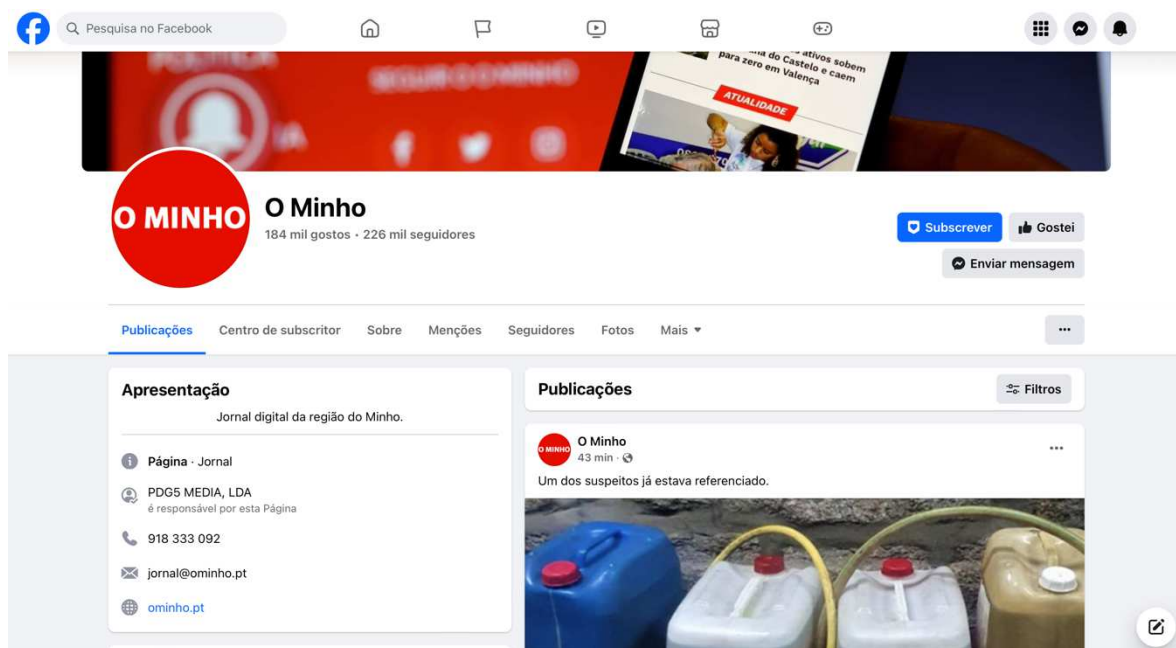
Pesquisa no Facebook

POLÍTICA

SEGUIR O MINHO

...ia do Castelo e caem ...ativos sobem para zero em Valença

ATUALIDADE

O MINHO

O Minho
184 mil gostos · 226 mil seguidores

Subscrever
Gostei
Enviar mensagem

Publicações
Centro de subscritor
Sobre
Menções
Seguidores
Fotos
Mais ▾
···

Apresentação
Jornal digital da região do Minho.

Página · Jornal

PDG5 MEDIA, LDA
é responsável por esta Página

918 333 092

jornal@ominho.pt

ominho.pt

Publicações
Filtros

O MINHO
O Minho
43 min ·
···
Um dos suspeitos já estava referenciado.